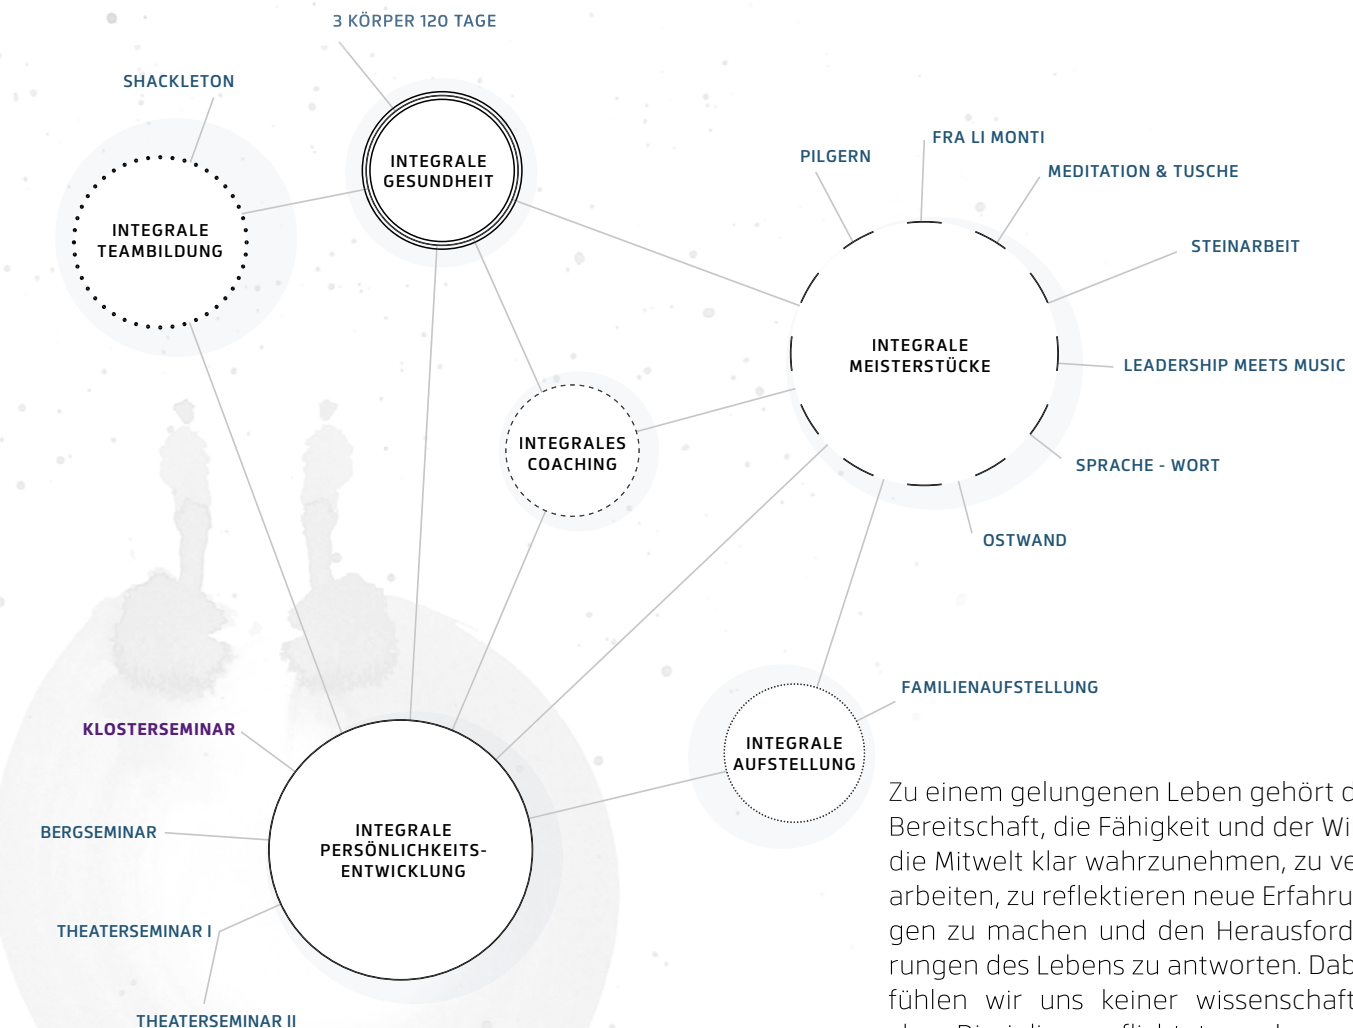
3 KÖRPER 120 TAGE

SHACKLETON

INTEGRALE GESUNDHEIT

INTEGRALE TEAMBILDUNG

PILGERN

FRA LI MONTI

MEDITATION & TUSCHE

STEINARBEIT

INTEGRALE MEISTERSTÜCKE

LEADERSHIP MEETS MUSIC

INTEGRALES COACHING

SPRACHE - WORT

OSTWAND

FAMILIENAUFSTELLUNG

INTEGRALE AUFSTELLUNG

KLOSTERSEMINAR

BERGSEMINAR

INTEGRALE PERSÖNLICHKEITS-ENTWICKLUNG

THEATERSEMINAR I

THEATERSEMINAR II

Zu einem gelungenen Leben gehört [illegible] Bereitschaft, die Fähigkeit und der Wi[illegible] die Mitwelt klar wahrzunehmen, zu ve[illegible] arbeiten, zu reflektieren neue Erfahru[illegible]gen zu machen und den Herausford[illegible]rungen des Lebens zu antworten. Dab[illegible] fühlen wir uns keiner wissenschaft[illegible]